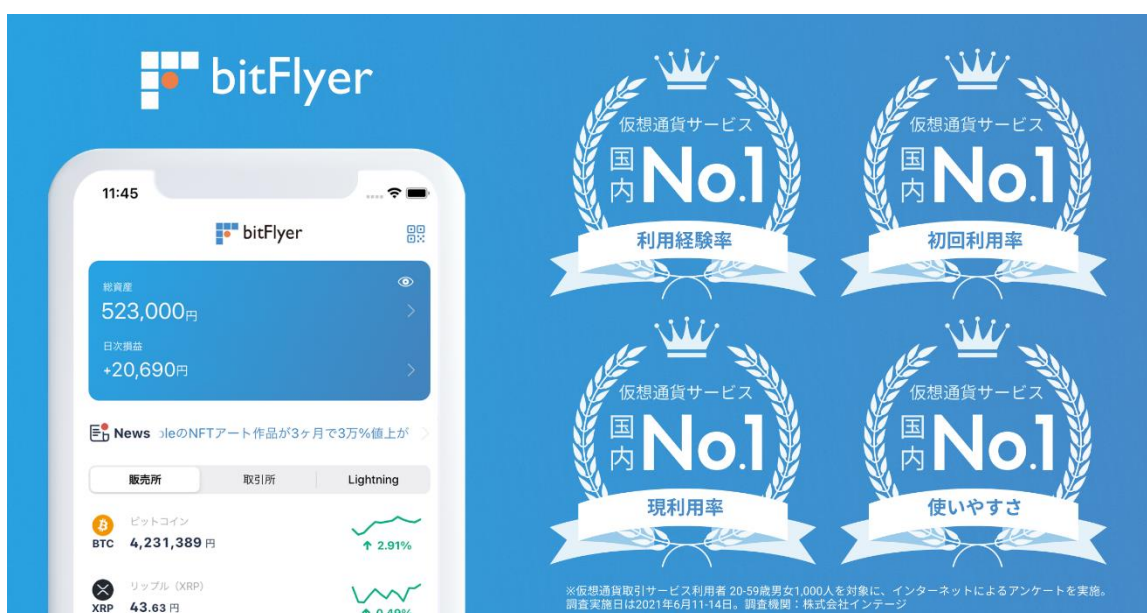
bitFlyer

11:45

bitFlyer

総資産
523,000円

日次損益
+20,690円

News leのNFTアート作品が3ヶ月で3万%値上が

販売所 取引所 Lightning

ビットコイン
BTC 4,231,389円
↑ 2.91%

リップル（XRP）
XRP 43.63円
↑ 0.49%

仮想通貨サービス
国内 No.1
利用経験率

仮想通貨サービス
国内 No.1
初回利用率

仮想通貨サービス
国内 No.1
現利用率

仮想通貨サービス
国内 No.1
使いやすさ

※仮想通貨取引サービス利用者 20-59歳男女1,000人を対象に、インターネットによるアンケートを実施。調査実施日は2021年6月11-14日。調査機関：株式会社インテージ